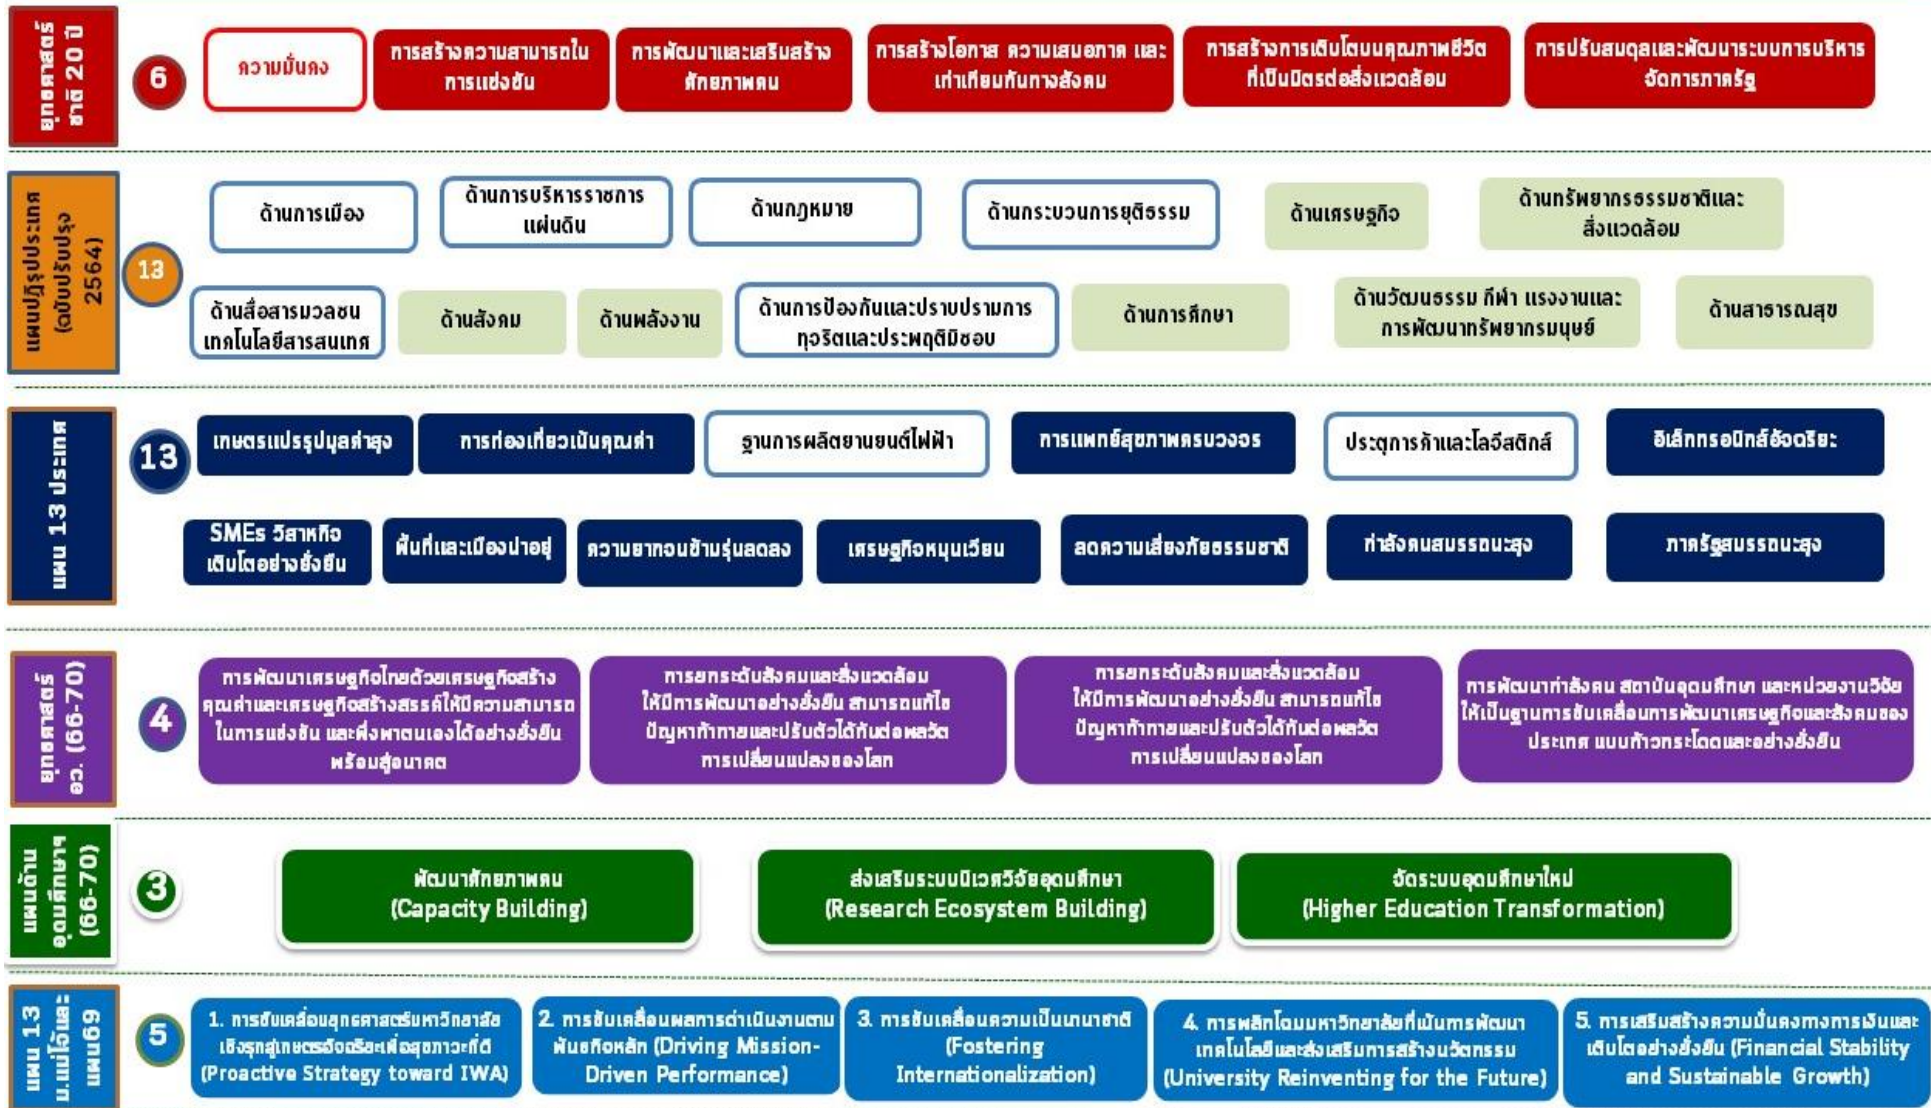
ยุทธศาสตร์ชาติ 20 ปี

6

ความมั่นคง

การสร้างความสามารถในการแข่งขัน

การพัฒนาและเสริมสร้างศักยภาพคน

การสร้างโอกาส ความเสมอภาค และเท่าเทียมกันทางสังคม

การสร้างการเติบโตบนคุณภาพชีวิตที่เป็นมิตรต่อสิ่งแวดล้อม

การปรับสมดุลและพัฒนาระบบการบริหารจัดการภาครัฐ

แผนปฏิรูปประเทศ (ฉบับปรับปรุง 2564)

13

ด้านการเมือง

ด้านการบริหารราชการแผ่นดิน

ด้านกฎหมาย

ด้านกระบวนการยุติธรรม

ด้านเศรษฐกิจ

ด้านทรัพยากรธรรมชาติและสิ่งแวดล้อม

ด้านสื่อสารมวลชน เทคโนโลยีสารสนเทศ

ด้านสังคม

ด้านพลังงาน

ด้านการป้องกันและปราบปรามการทุจริตและประพฤติมิชอบ

ด้านการศึกษา

ด้านวัฒนธรรม กีฬา แรงงานและการพัฒนาทรัพยากรมนุษย์

ด้านสาธารณสุข

แผน 13 ประเทศ

13

เกษตรแปรรูปมูลค่าสูง

การท่องเที่ยวเน้นคุณค่า

ฐานการผลิตยานยนต์ไฟฟ้า

การแพทย์สุขภาพครบวงจร

ประตูการค้าและโลจิสติกส์

อิเล็กทรอนิกส์อัจฉริยะ

SMEs วิสาหกิจเติบโตอย่างยั่งยืน

พื้นที่และเมืองน่าอยู่

ความยากจนข้ามรุ่นลดลง

เศรษฐกิจหมุนเวียน

ลดความเสี่ยงภัยธรรมชาติ

กำลังคนสมรรถนะสูง

ภาครัฐสมรรถนะสูง

ยุทธศาสตร์ อว. (66-70)

4

การพัฒนาเศรษฐกิจไทยด้วยเศรษฐกิจสร้างคุณค่าและเศรษฐกิจสร้างสรรค์ให้มีความสามารถในการแข่งขัน และพึ่งพาตนเองได้อย่างยั่งยืนพร้อมสู่อนาคต

การยกระดับสังคมและสิ่งแวดล้อมให้มีการพัฒนาอย่างยั่งยืน สามารถแก้ไขปัญหาท้าทายและปรับตัวได้ทันต่อพลวัตการเปลี่ยนแปลงของโลก

การยกระดับสังคมและสิ่งแวดล้อมให้มีการพัฒนาอย่างยั่งยืน สามารถแก้ไขปัญหาท้าทายและปรับตัวได้ทันต่อพลวัตการเปลี่ยนแปลงของโลก

การพัฒนากำลังคน สถาบันอุดมศึกษา และหน่วยงานวิจัยให้เป็นฐานการขับเคลื่อนการพัฒนาเศรษฐกิจและสังคมของประเทศ แบบก้าวกระโดดและอย่างยั่งยืน

แผนด้านอุดมศึกษาฯ (66-70)

3

พัฒนาศักยภาพคน (Capacity Building)

ส่งเสริมระบบนิเวศวิจัยอุดมศึกษา (Research Ecosystem Building)

จัดระบบอุดมศึกษาใหม่ (Higher Education Transformation)

แผน 13 ม.แม่โจ้และแผน 69

5

1. การขับเคลื่อนยุทธศาสตร์มหาวิทยาลัยเชิงรุกสู่เกษตรอัจฉริยะเพื่อสุขภาวะที่ดี (Proactive Strategy toward IWA)

2. การขับเคลื่อนผลการดำเนินงานตามพันธกิจหลัก (Driving Mission-Driven Performance)

3. การขับเคลื่อนความเป็นนานาชาติ (Fostering Internationalization)

4. การพลิกโฉมมหาวิทยาลัยที่เน้นการพัฒนาเทคโนโลยีและส่งเสริมการสร้างนวัตกรรม (University Reinventing for the Future)

5. การเสริมสร้างความมั่นคงทางการเงินและเติบโตอย่างยั่งยืน (Financial Stability and Sustainable Growth)